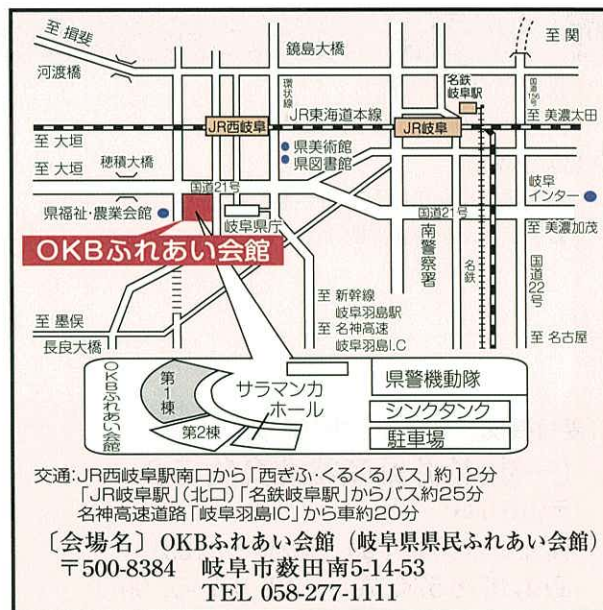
至 揖斐
鏡島大橋
至 関
河渡橋
環状線
名鉄岐阜駅
国道156号
国道
JR東海道本線
至 美濃太田
JR西岐阜
JR岐阜
至 大垣
県美術館
至 大垣
穂積大橋
県図書館
国道21号
岐阜インター
県福祉・農業会館
岐阜県庁
国道21号
至 美濃加茂
OKBふれあい会館
南警察署
名鉄
国道22号
至 新幹線岐阜羽島駅
至 名神高速岐阜羽島I.C
至 墨俣
至 名古屋
長良大橋
OKBふれあい会館
第1棟
サラマンカホール
県警機動隊
シンクタンク
第2棟
駐車場

交通:JR西岐阜駅南口から「西ぎふ・くるくるバス」約12分
「JR岐阜駅」(北口)「名鉄岐阜駅」からバス約25分
名神高速道路「岐阜羽島IC」から車約20分
〔会場名〕 OKBふれあい会館 (岐阜県県民ふれあい会館)
〒500-8384 岐阜市薮田南5-14-53
TEL 058-277-1111